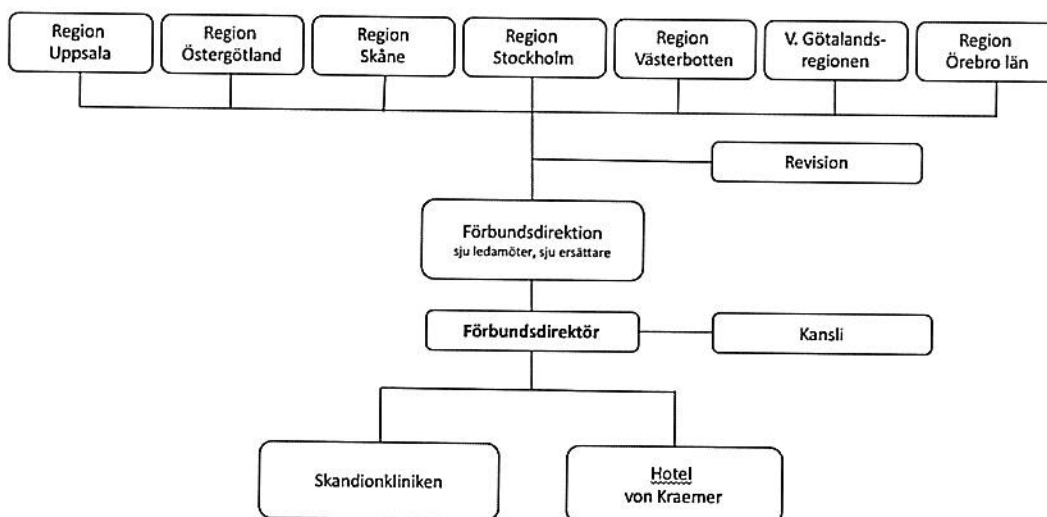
Region Uppsala

Region Östergötland

Region Skåne

Region Stockholm

Region Västerbotten

V. Götalandsregionen

Region Örebro län

Revision

Förbundsdirektion
sju ledamöter, sju ersättare

Förbundsdirektör

Kansli

Skandionkliniken

Hotel von Kraemer